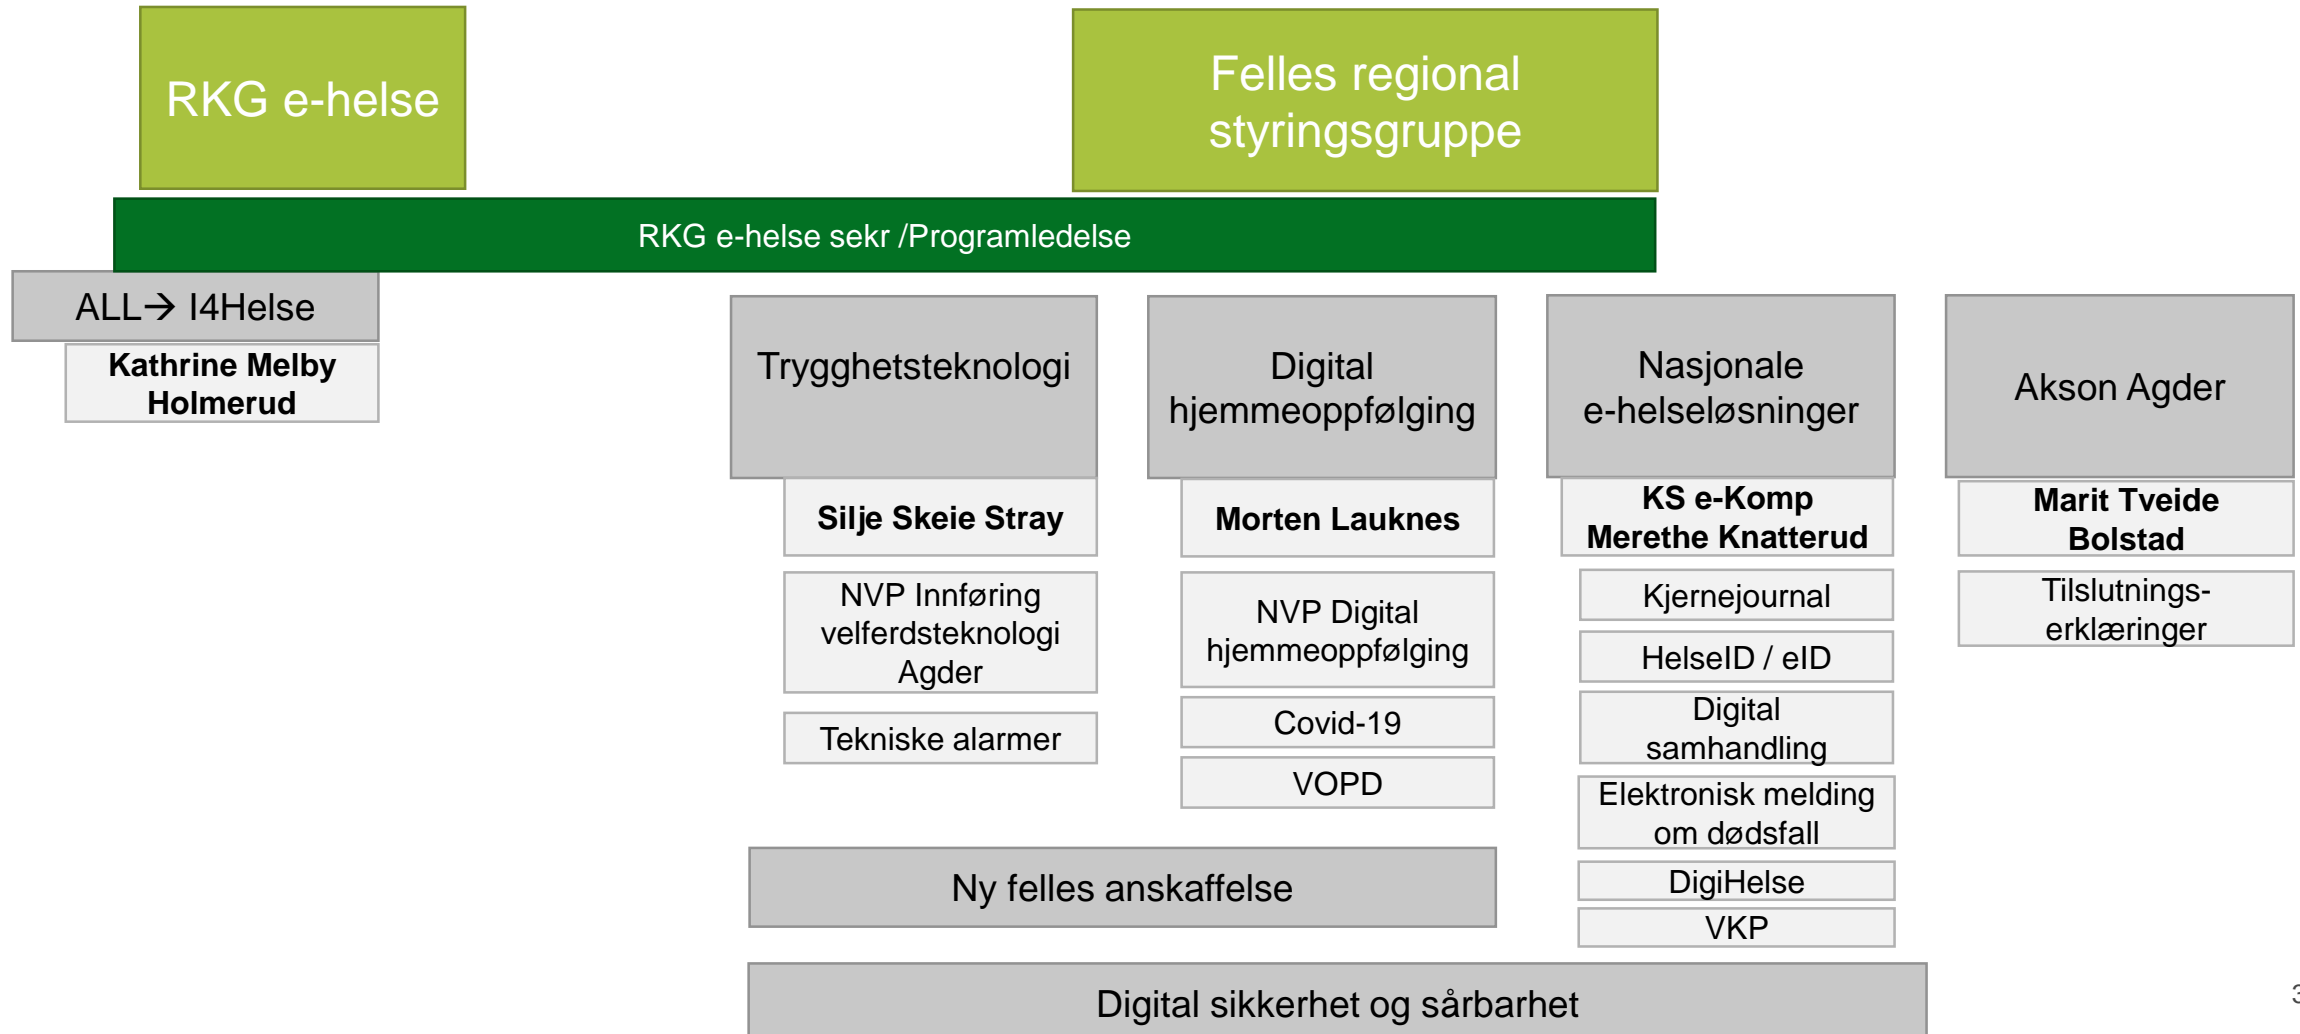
RKG e-helse

Felles regional styringsgruppe

RKG e-helse sekr /Programledelse

ALL→ I4Helse

**Kathrine Melby Holmerud**

Trygghetsteknologi

**Silje Skeie Stray**

NVP Innføring velferdsteknologi Agder

Tekniske alarmer

Digital hjemmeoppfølging

**Morten Lauknes**

NVP Digital hjemmeoppfølging

Covid-19

VOPD

Nasjonale e-helseløsninger

**KS e-Komp Merethe Knatterud**

Kjernejournal

HelseID / eID

Digital samhandling

Elektronisk melding om dødsfall

DigiHelse

VKP

Akson Agder

**Marit Tveide Bolstad**

Tilslutnings-erklæringer

Ny felles anskaffelse

Digital sikkerhet og sårbarhet

3